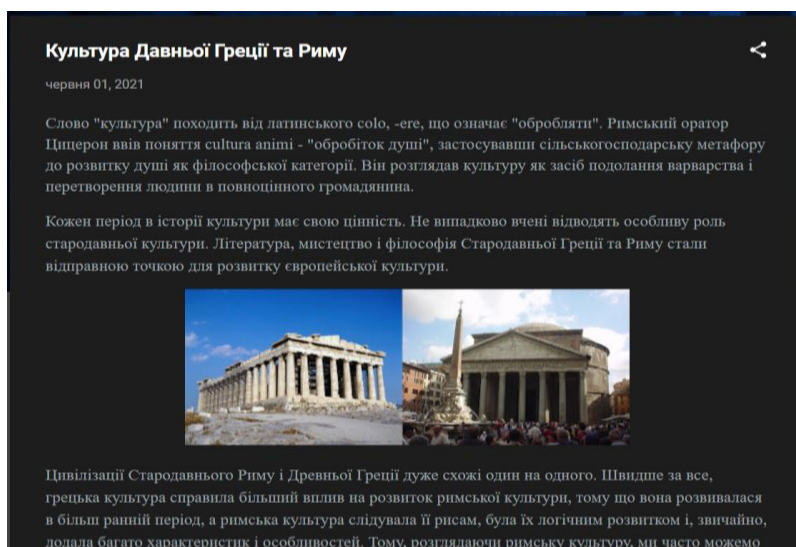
Культура Давньої Греції та Риму

червня 01, 2021

Слово "культура" походить від латинського colo, -ere, що означає "обробляти". Римський оратор Цицерон ввів поняття cultura animi - "обробіток душі", застосувавши сільськогосподарську метафору до розвитку душі як філософської категорії. Він розглядав культуру як засіб подолання варварства і перетворення людини в повноцінного громадянина.

Кожен період в історії культури має свою цінність. Не випадково вчені відводять особливу роль стародавньої культури. Література, мистецтво і філософія Стародавньої Греції та Риму стали відправною точкою для розвитку європейської культури.

Цивілізації Стародавнього Риму і Древньої Греції дуже схожі один на одного. Швидше за все, грецька культура справила більший вплив на розвиток римської культури, тому що вона розвивалася в більш ранній період, а римська культура слідувала її рисам, була їх логічним розвитком і, звичайно, додала багато характеристик і особливостей. Тому, розглядаючи римську культуру, ми часто можемо